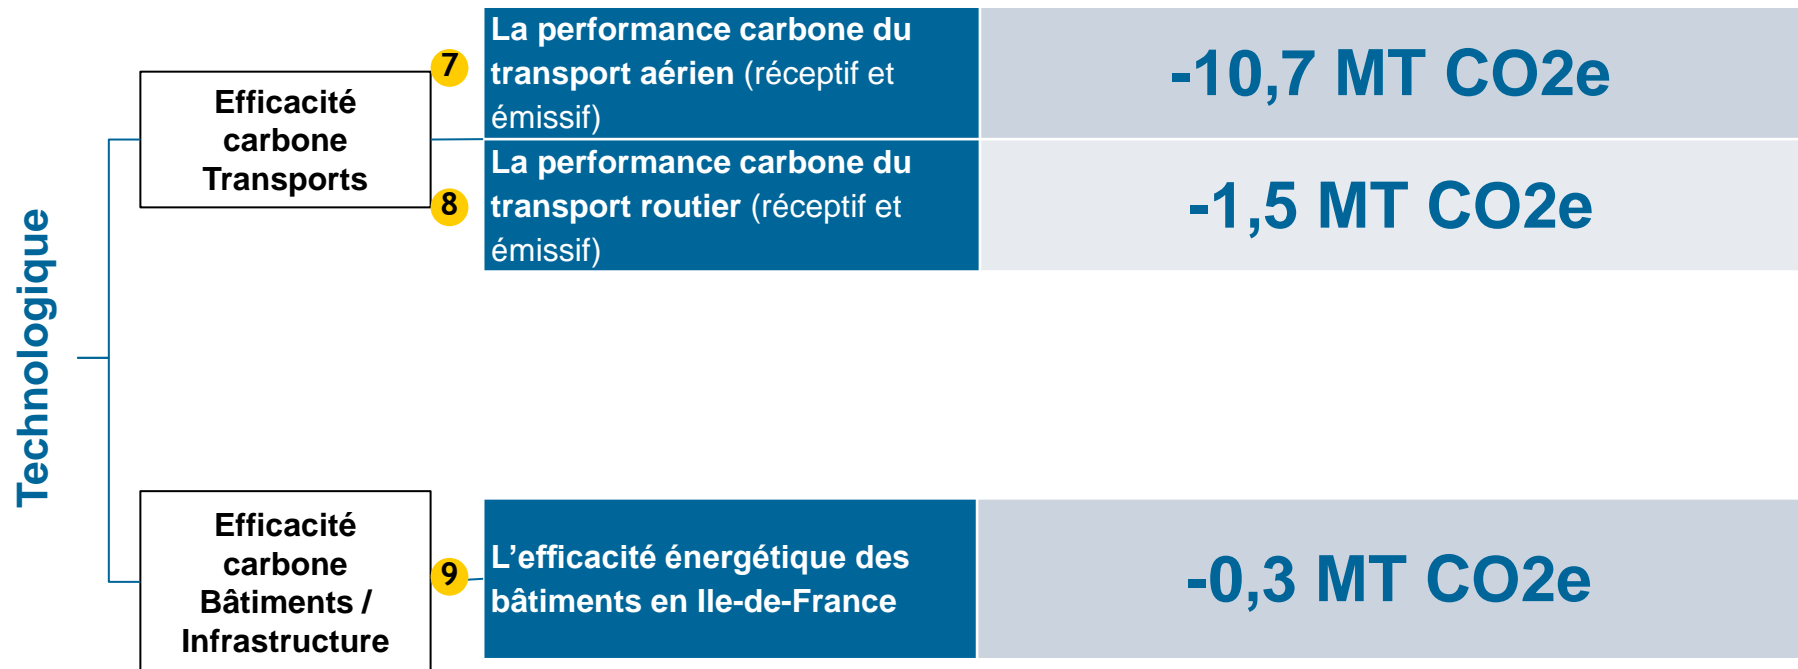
Technologique

Efficacité carbone Transports

7

La performance carbone du transport aérien (réceptif et émissif)

-10,7 MT CO2e

8

La performance carbone du transport routier (réceptif et émissif)

-1,5 MT CO2e

Efficacité carbone Bâtiments / Infrastructure

9

L'efficacité énergétique des bâtiments en Ile-de-France

-0,3 MT CO2e